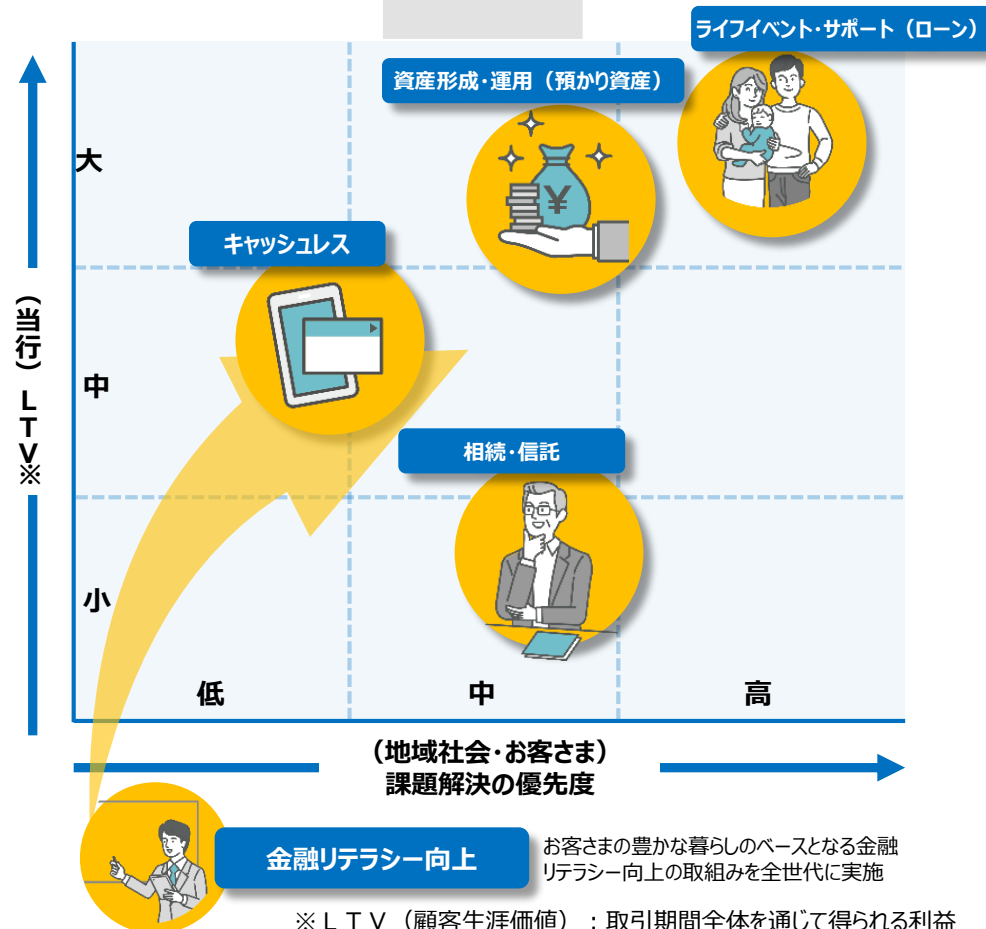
ライフイベント・サポート（ローン）

資産形成・運用（預かり資産）

大

キャッシュレス

（当行）ＬＴＶ※

中

相続・信託

小

低

中

高

（地域社会・お客さま）
課題解決の優先度

金融リテラシー向上

お客さまの豊かな暮らしのベースとなる金融リテラシー向上の取組みを全世代に実施

※ＬＴＶ（顧客生涯価値）：取引期間全体を通じて得られる利益